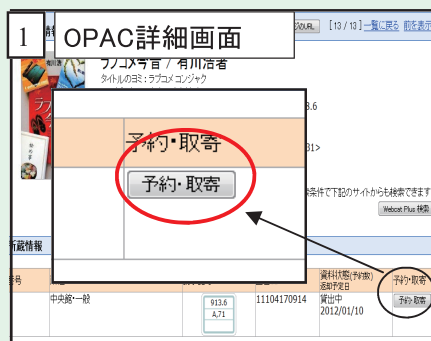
1 OPAC詳細画面

ジのURL [13 / 13] 一覧に戻る 前を表示

ラブコメ今昔 / 有川浩著

タイトルのヨミ: ラブコメ コンジャク

予約・取寄

予約・取寄

.6

31>

条件で下記のサイトからも検索できます

Webcat Plus 検索

所蔵情報

番号

中央館-一般

913.6
A,71

11104170914

資料状態(予約数)
返却予定日

貸出中
2012/01/10

予約・取寄

予約・取寄